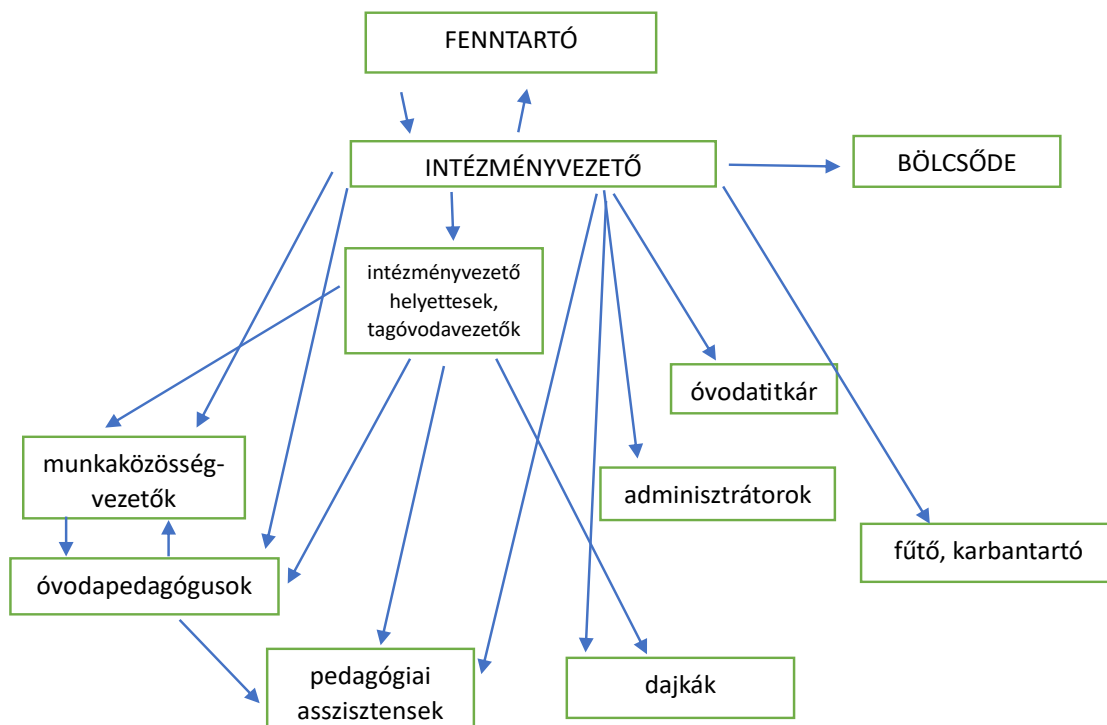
FENNTARTÓ

INTÉZMÉNYVEZETŐ

BÖLCSŐDE

intézményvezető helyettesek, tagóvodavezetők

óvodatitkár

munkaközösségvezetők

adminisztrátorok

fűtő, karbantartó

óvodapedagógusok

pedagógiai asszisztensek

dajkák